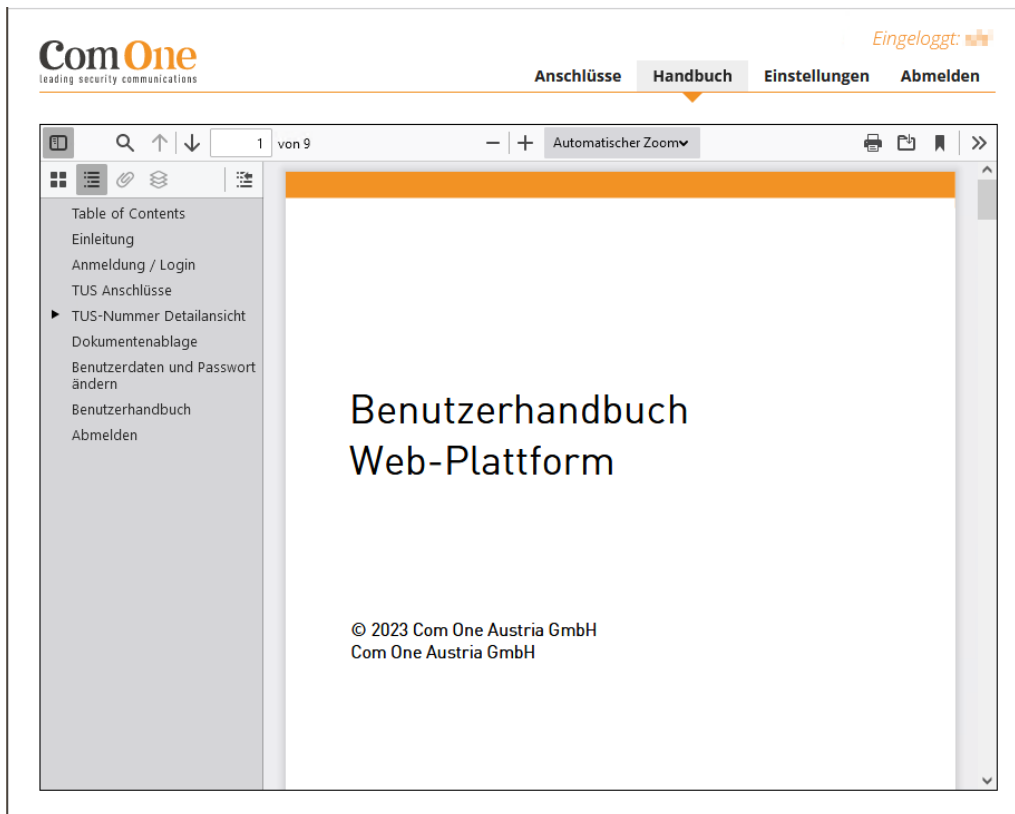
Com One
leading security communications

Eingeloggt: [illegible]

Anschlüsse Handbuch Einstellungen Abmelden

1 von 9

Automatischer Zoom

Table of Contents
Einleitung
Anmeldung / Login
TUS Anschlüsse
TUS-Nummer Detailansicht
Dokumentenablage
Benutzerdaten und Passwort ändern
Benutzerhandbuch
Abmelden

Benutzerhandbuch
Web-Plattform

© 2023 Com One Austria GmbH
Com One Austria GmbH